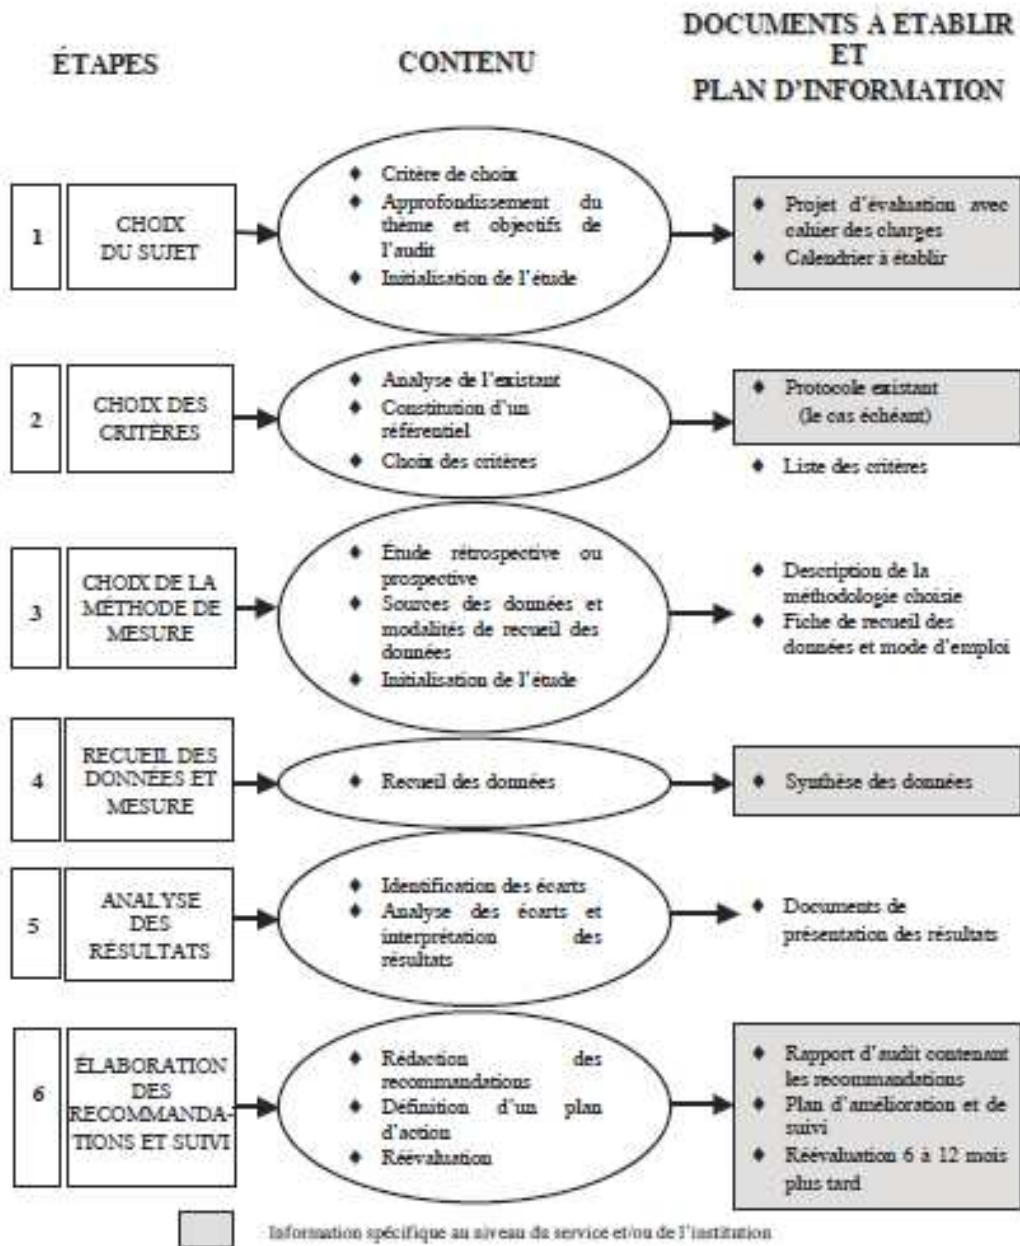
ÉTAPES

CONTENU

DOCUMENTS A ETABLIR ET PLAN D'INFORMATION

1

CHOIX DU SUJET

♦ Critère de choix
♦ Approfondissement du thème et objectifs de l'audit
♦ Initialisation de l'étude

♦ Projet d'évaluation avec cahier des charges
♦ Calendrier à établir

2

CHOIX DES CRITÈRES

♦ Analyse de l'existant
♦ Constitution d'un référentiel
♦ Choix des critères

♦ Protocole existant (le cas échéant)

♦ Liste des critères

3

CHOIX DE LA MÉTHODE DE MESURE

♦ Étude rétrospective ou prospective
♦ Sources des données et modalités de recueil des données
♦ Initialisation de l'étude

♦ Description de la méthodologie choisie
♦ Fiche de recueil des données et mode d'emploi

4

RECUEIL DES DONNÉES ET MESURE

♦ Recueil des données

♦ Synthèse des données

5

ANALYSE DES RÉSULTATS

♦ Identification des écarts
♦ Analyse des écarts et interprétation des résultats

♦ Documents de présentation des résultats

6

ÉLABORATION DES RECOMMANDATIONS ET SUIVI

♦ Rédaction des recommandations
♦ Définition d'un plan d'action
♦ Réévaluation

♦ Rapport d'audit contenant les recommandations
♦ Plan d'amélioration et de suivi
♦ Réévaluation 6 à 12 mois plus tard

Information spécifique au niveau du service et/ou de l'institution